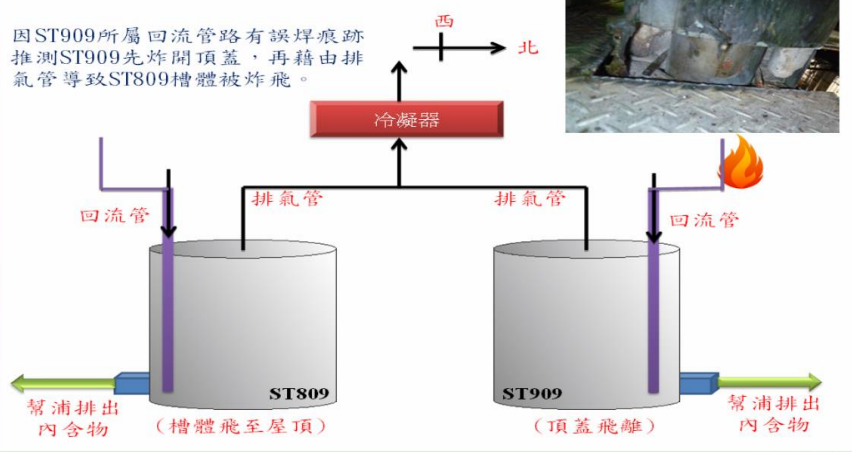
因ST909所屬回流管路有誤焊痕跡推測ST909先炸開頂蓋，再藉由排氣管導致ST809槽體被炸飛。

西

北

冷凝器

排氣管

排氣管

回流管

回流管

ST809

ST909

幫浦排出內含物

(槽體飛至屋頂)

(頂蓋飛離)

幫浦排出內含物